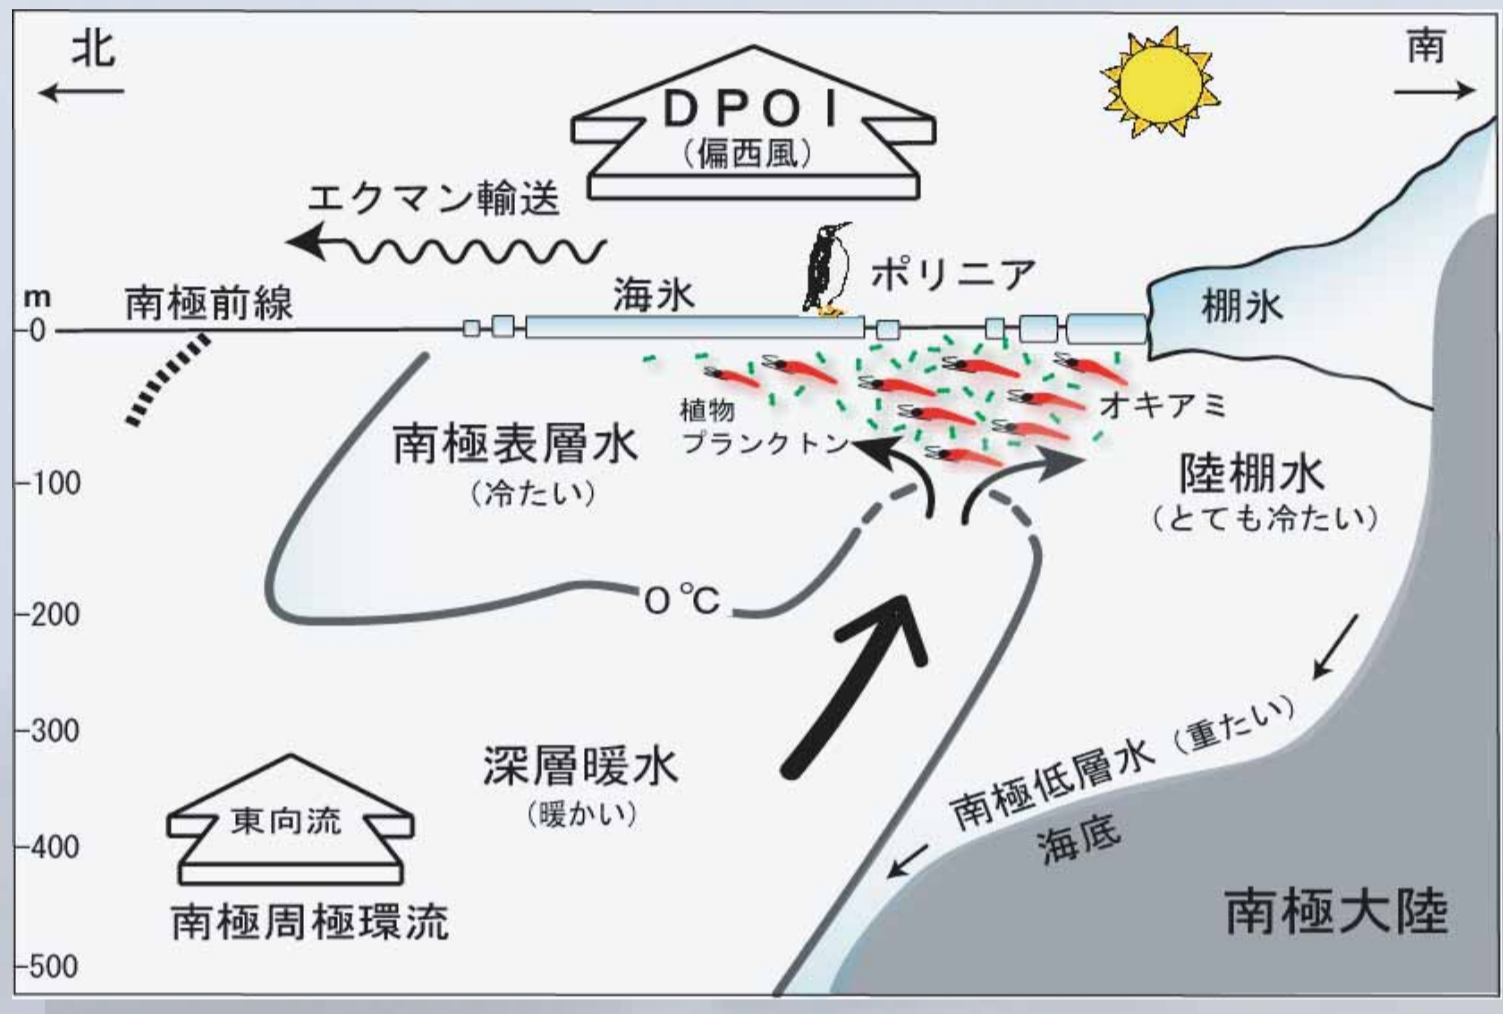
北

南

DPOI
(偏西風)

エクマン輸送

ポリニア

m
0

南極前線

海氷

棚氷

植物
プランクトン

オキアミ

南極表層水
(冷たい)

陸棚水
(とても冷たい)

-100

-200

0℃

-300

深層暖水
(暖かい)

南極低層水 (重たい)

海底

-400

東向流

南極周極環流

南極大陸

-500